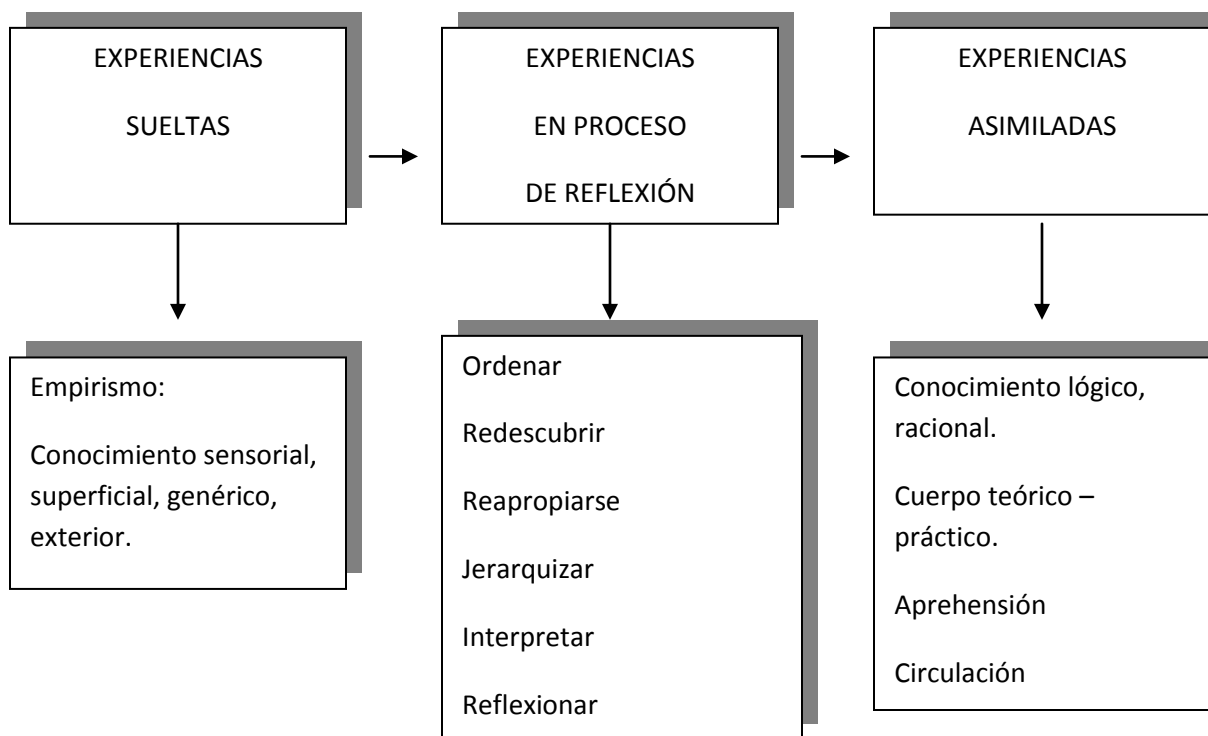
EXPERIENCIAS

SUELTAS

EXPERIENCIAS

EN PROCESO

DE REFLEXIÓN

EXPERIENCIAS

ASIMILADAS

Empirismo:

Conocimiento sensorial, superficial, genérico, exterior.

Ordenar

Redescubrir

Reapropiarse

Jerarquizar

Interpretar

Reflexionar

Conocimiento lógico, racional.

Cuerpo teórico – práctico.

Aprehensión

Circulación